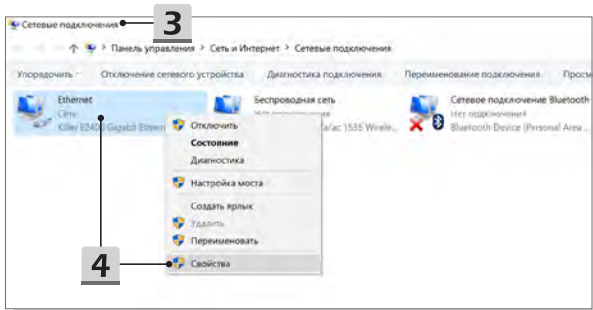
Сетевые подключения
3
Панель управления > Сеть и Интернет > Сетевые подключения
Упорядочить
Отключение сетевого устройства
Диагностика подключения
Переименование подключения
Просм
Ethernet
Сеть
Killer E2400 Gigabit Ethern
Беспроводная сеть
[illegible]
/ac 1535 Wirele...
Сетевое подключение Bluetooth
Нет подключения
Bluetooth Device (Personal Area ...
Отключить
Состояние
Диагностика
Настройка моста
Создать ярлык
Удалить
Переименовать
4
Свойства